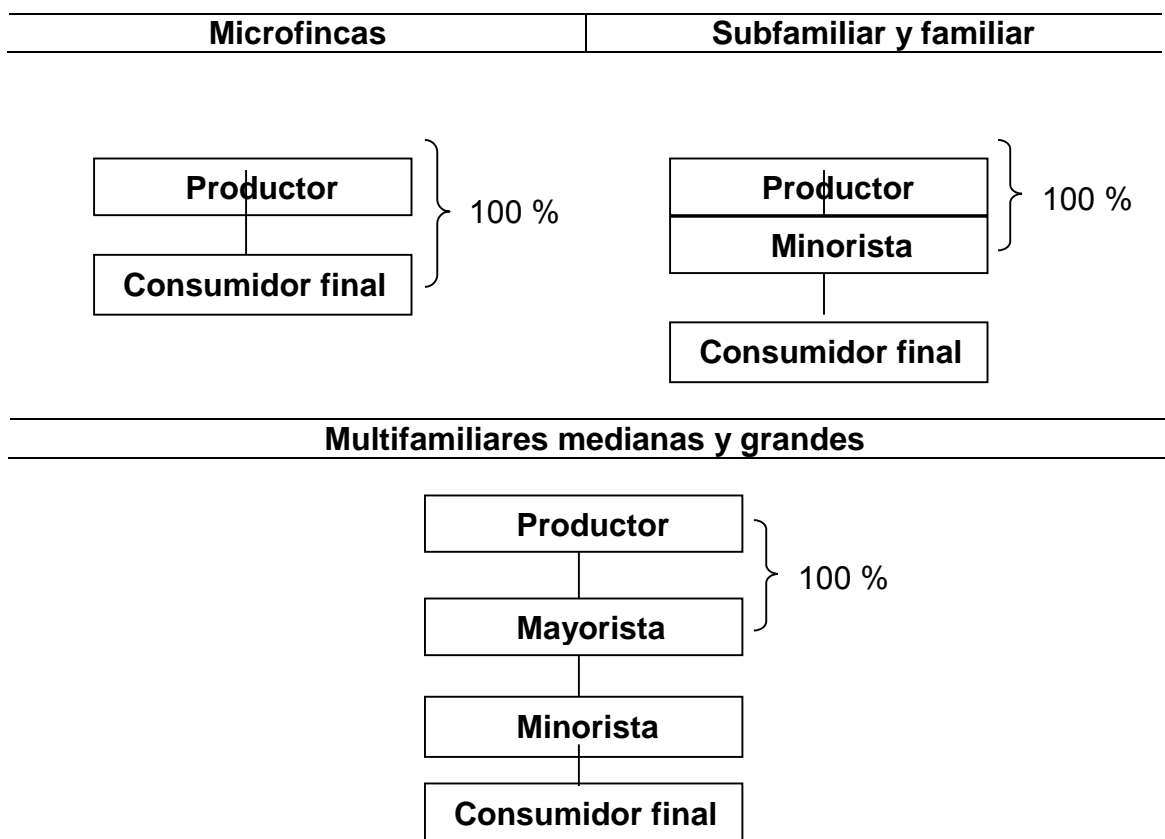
Microfincas

Productor
Consumidor final
100 %

Subfamiliar y familiar

Productor
Minorista
100 %
Consumidor final

Multifamiliares medianas y grandes

Productor
Mayorista
100 %
Minorista
Consumidor final